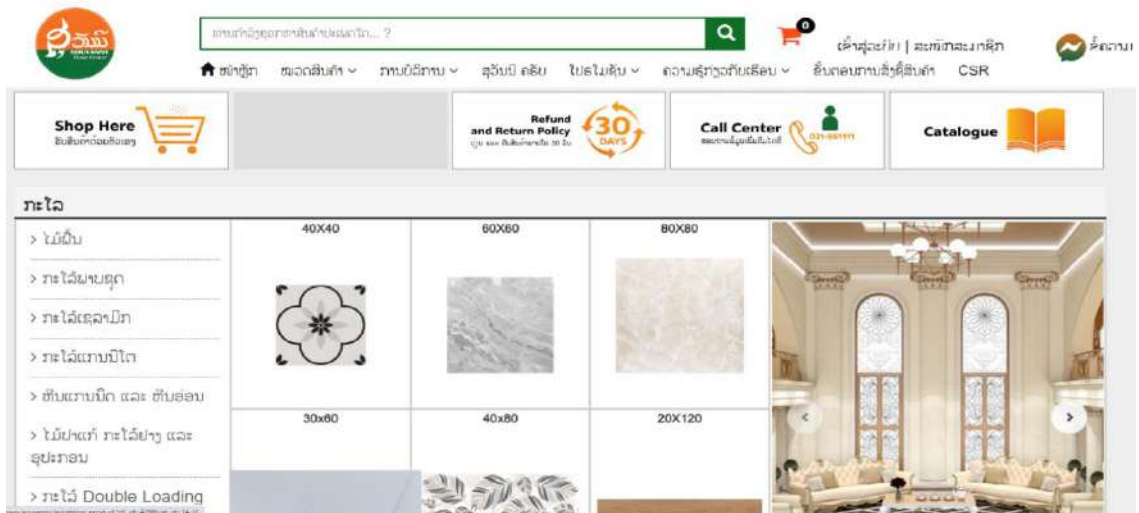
ຊື່ອັນ

ຄົ້ນຫາສິນຄ້າ... ?

0

ເຂົ້າສູ່ລະບົບ | ລົງທະບຽນ

ຖາມ

ໜ້າຫຼັກ ໝວດສິນຄ້າ ການບໍລິການ ສູນບໍລິການ ໂປຣໂມຊັນ ຄວາມຮູ້ກ່ຽວກັບເຮືອນ ຂັ້ນຕອນການສັ່ງຊື້ສິນຄ້າ CSR

Shop Here
ສັ່ງຊື້ສິນຄ້າອອນລາຍ

Refund and Return Policy
30 DAYS

Call Center
021-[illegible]

Catalogue

ກະໂລ

> ໄມ້ພື້ນ
> ກະໂລ້ພາບຊຸດ
> ກະໂລ້ເຊລາມິກ
> ກະໂລ້ແກນນິໂຕ
> ຫີນແກນນິດ ແລະ ຫີນອ່ອນ
> ໄມ້ປາເກ້ ກະໂລ້ຢາງ ແລະ ອຸປະກອນ
> ກະໂລ້ Double Loading

40X40
60X60
80X80
30x60
40x80
20X120